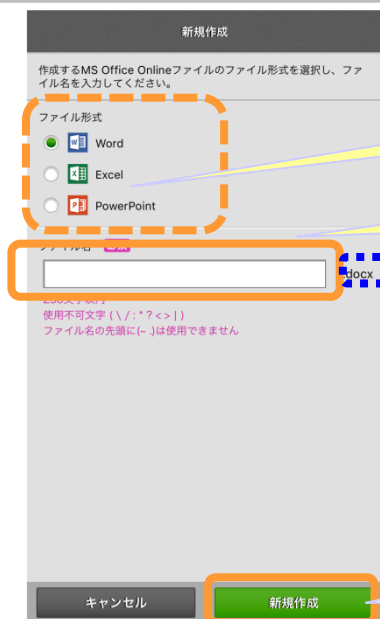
新規作成

作成するMS Office Onlineファイルのファイル形式を選択し、ファイル名を入力してください。

ファイル形式

Word

Excel

PowerPoint

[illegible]ァイル名 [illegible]

.docx

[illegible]文字以内
使用不可文字（\ / : * ? < > | ）
ファイル名の先頭に(~ .)は使用できません

キャンセル

新規作成